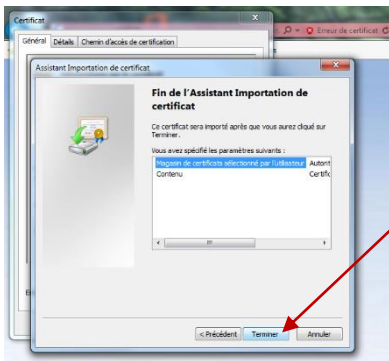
Certificat

Général | Détails | Chemin d'accès de certification

Erreur de certificat

Assistant Importation de certificat

Fin de l'Assistant Importation de certificat

Ce certificat sera importé après que vous aurez cliqué sur Terminer.

Vous avez spécifié les paramètres suivants :

| | |
|---|---|
| Magasin de certificats sélectionné par l'utilisateur | Autorit |
| Contenu | Certific |

< Précédent | Terminer | Annuler